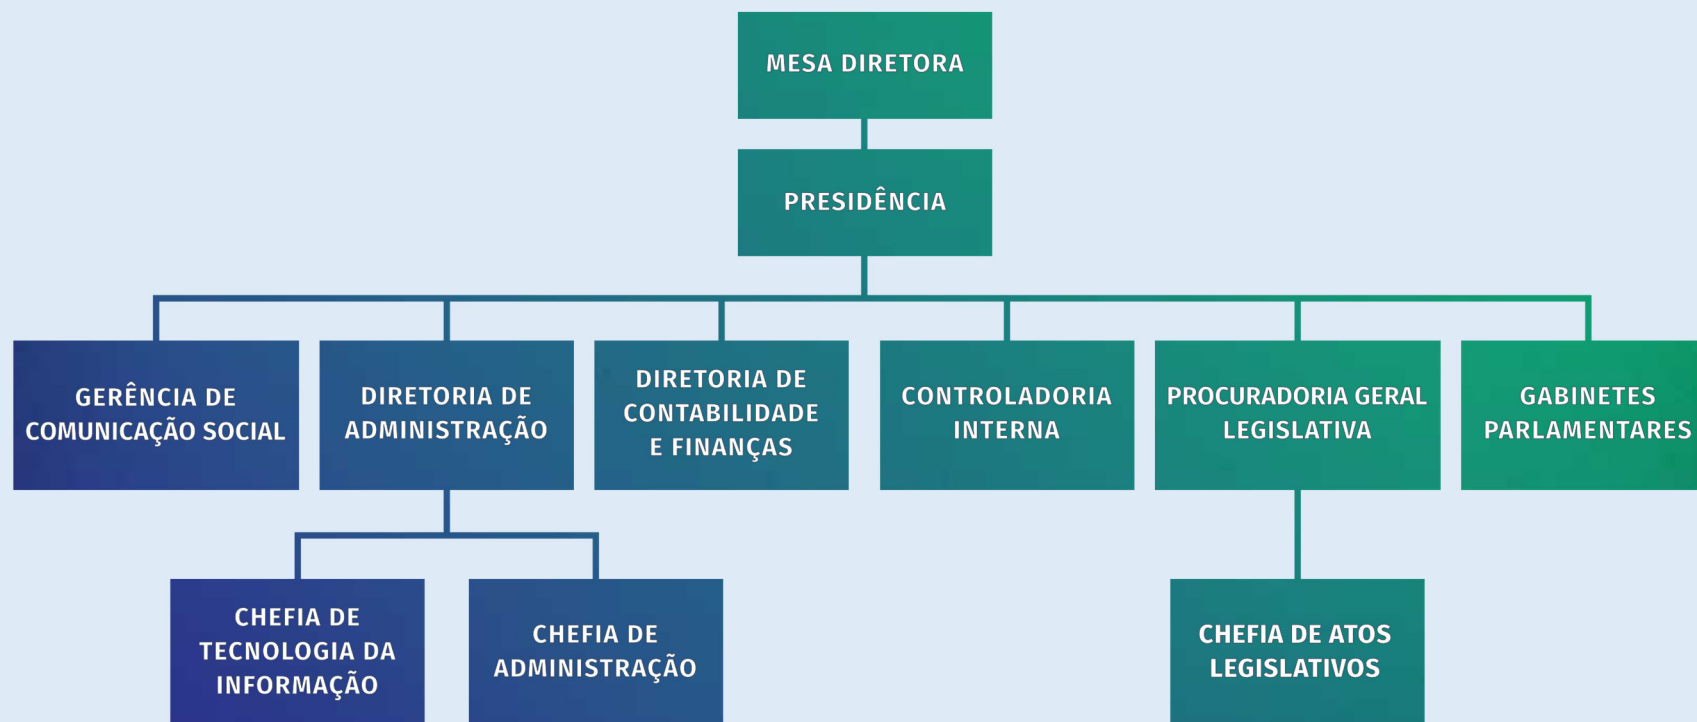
MESA DIRETORA

PRESIDÊNCIA

GERÊNCIA DE COMUNICAÇÃO SOCIAL

DIRETORIA DE ADMINISTRAÇÃO

DIRETORIA DE CONTABILIDADE E FINANÇAS

CONTROLADORIA INTERNA

PROCURADORIA GERAL LEGISLATIVA

GABINETES PARLAMENTARES

CHEFIA DE TECNOLOGIA DA INFORMAÇÃO

CHEFIA DE ADMINISTRAÇÃO

CHEFIA DE ATOS LEGISLATIVOS